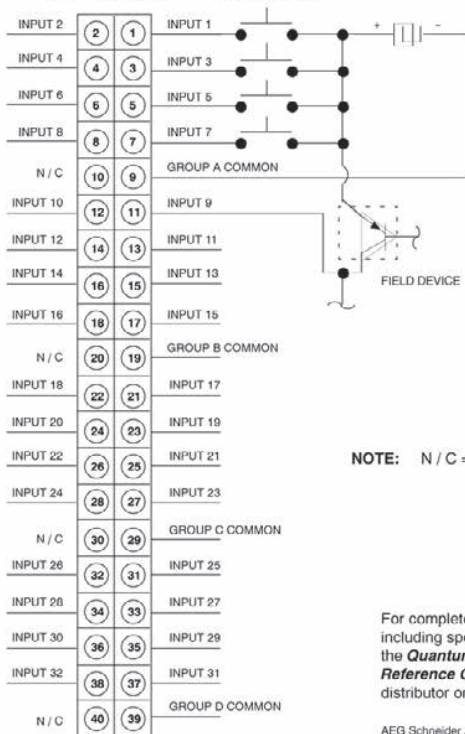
INPUT 2
2
1
INPUT 1
+
−
INPUT 4
4
3
INPUT 3
INPUT 6
6
5
INPUT 5
INPUT 8
8
7
INPUT 7
N / C
10
9
GROUP A COMMON
INPUT 10
12
11
INPUT 9
INPUT 12
14
13
INPUT 11
INPUT 14
16
15
INPUT 13
FIELD DEVICE
INPUT 16
18
17
INPUT 15
N / C
20
19
GROUP B COMMON
INPUT 18
22
21
INPUT 17
INPUT 20
24
23
INPUT 19
INPUT 22
26
25
INPUT 21
NOTE: N / C =
INPUT 24
28
27
INPUT 23
N / C
30
29
GROUP C COMMON
INPUT 26
32
31
INPUT 25
INPUT 28
34
33
INPUT 27
INPUT 30
36
35
INPUT 29
INPUT 32
38
37
INPUT 31
N / C
40
39
GROUP D COMMON

For complete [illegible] including spe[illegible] the *Quantu*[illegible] *Reference* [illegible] distributor o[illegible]

AEG Schneider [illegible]